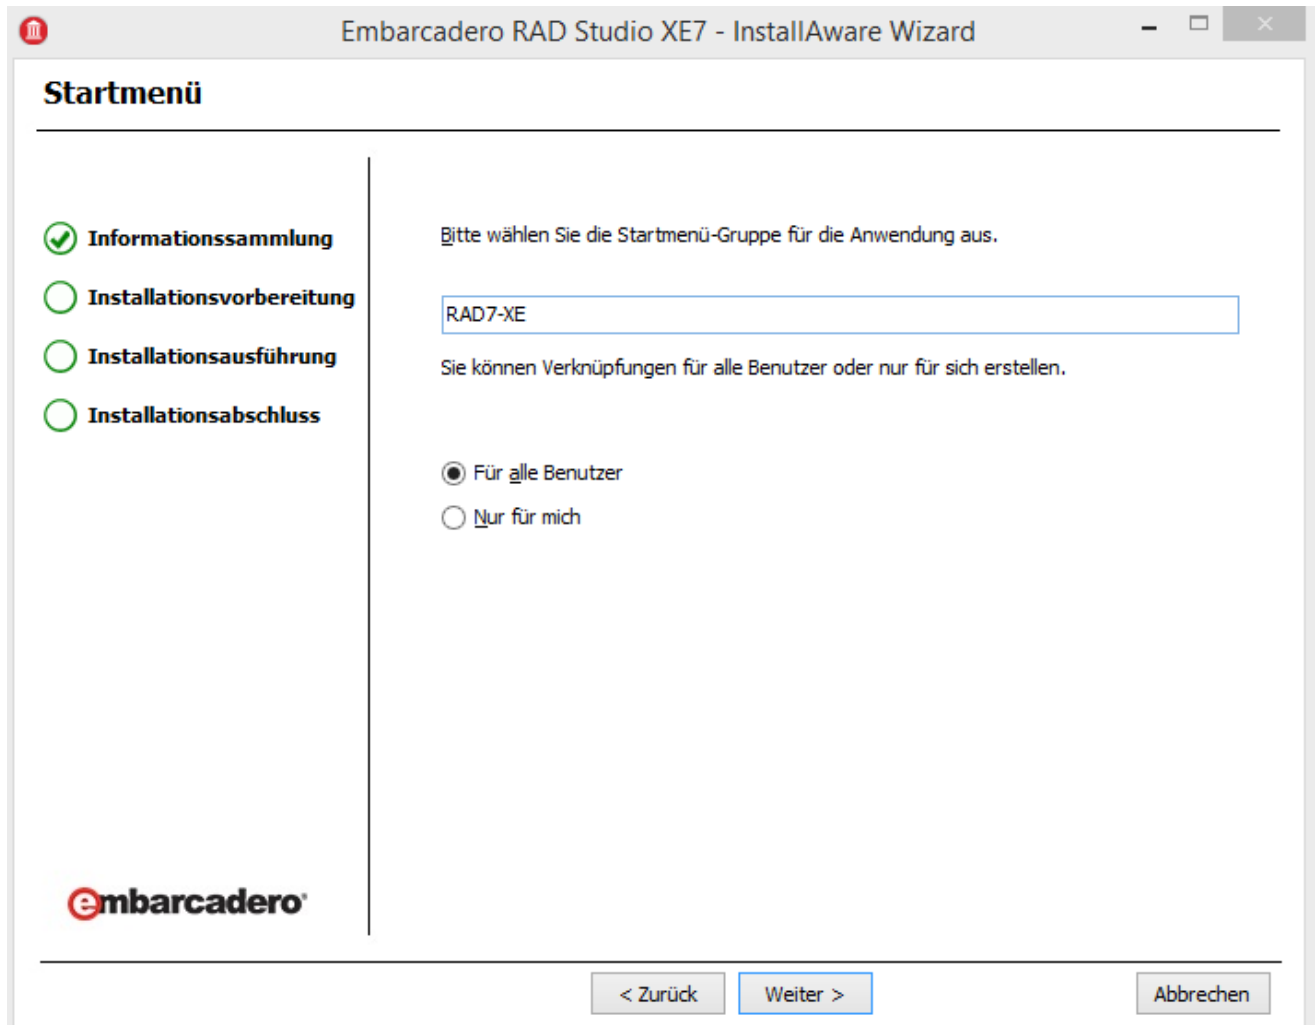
Embarcadero RAD Studio XE7 - InstallAware Wizard

Startmenü

Informationssammlung
Installationsvorbereitung
Installationsausführung
Installationsabschluss

Bitte wählen Sie die Startmenü-Gruppe für die Anwendung aus.

RAD7-XE

Sie können Verknüpfungen für alle Benutzer oder nur für sich erstellen.

Für alle Benutzer
Nur für mich

embarcadero

< Zurück
Weiter >
Abbrechen